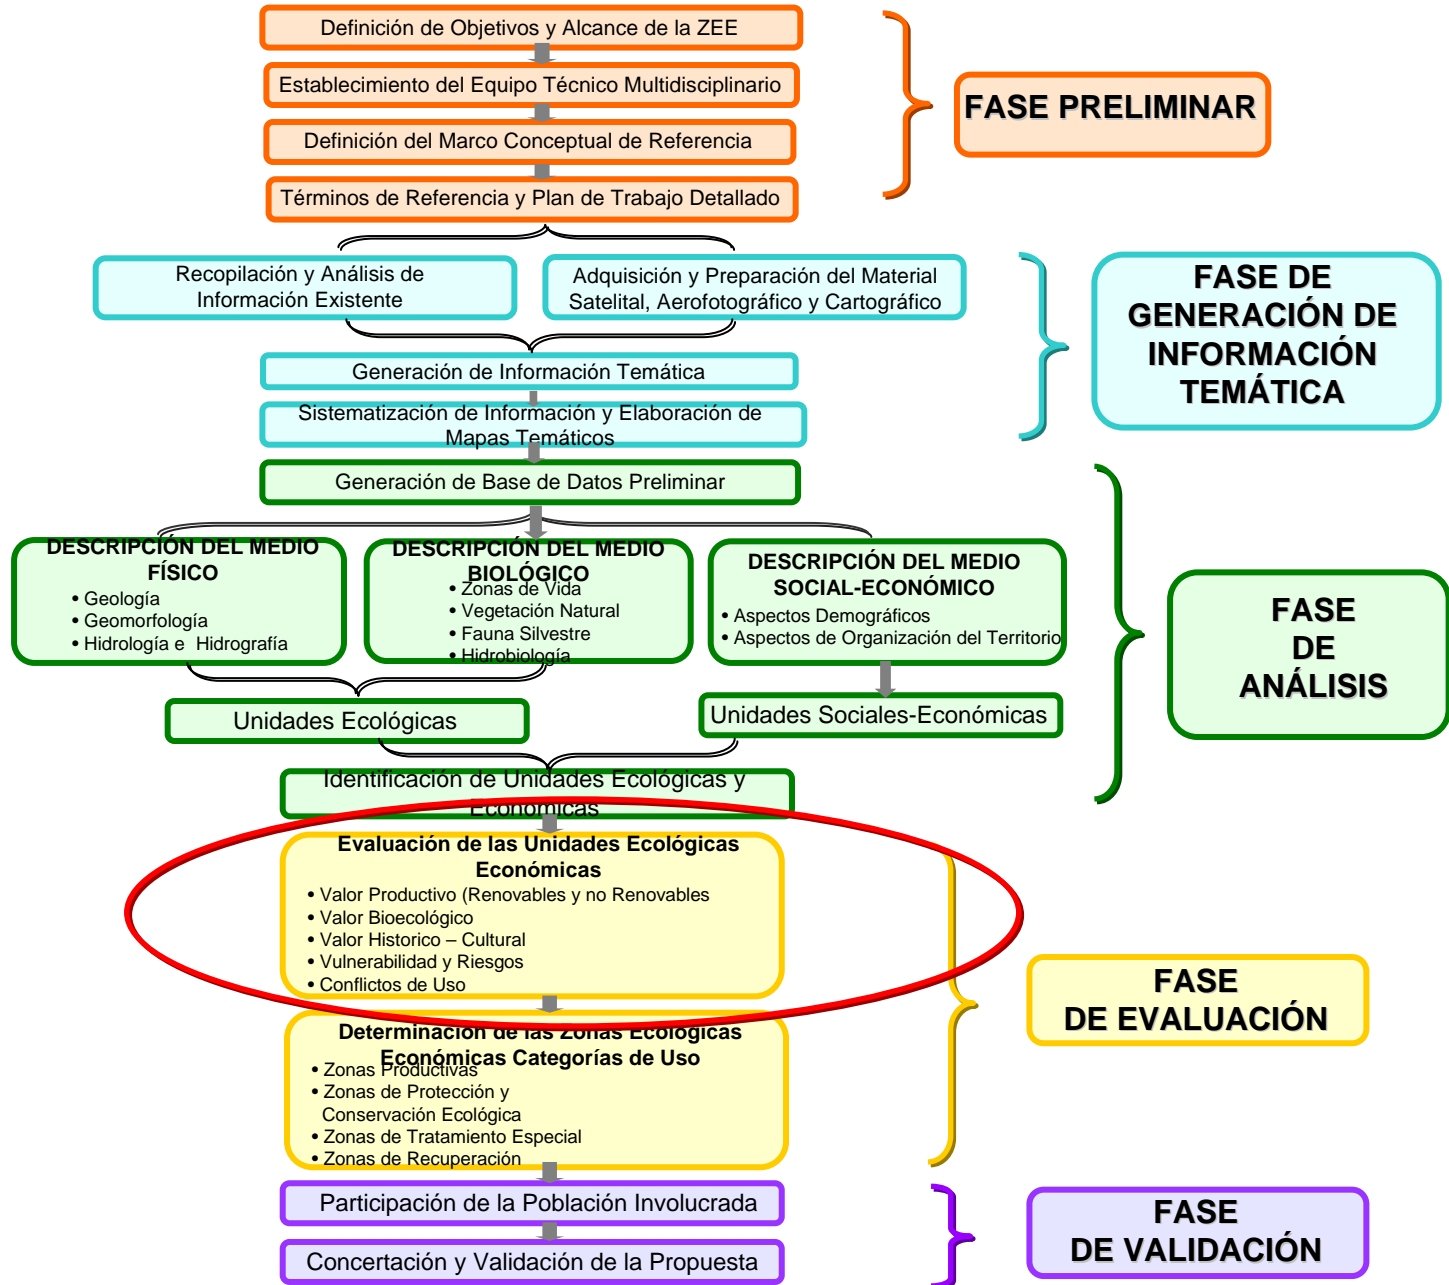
Definición de Objetivos y Alcance de la ZEE

Establecimiento del Equipo Técnico Multidisciplinario

Definición del Marco Conceptual de Referencia

Términos de Referencia y Plan de Trabajo Detallado

FASE PRELIMINAR

Recopilación y Análisis de Información Existente

Adquisición y Preparación del Material Satelital, Aerofotográfico y Cartográfico

Generación de Información Temática

Sistematización de Información y Elaboración de Mapas Temáticos

FASE DE GENERACIÓN DE INFORMACIÓN TEMÁTICA

Generación de Base de Datos Preliminar

DESCRIPCIÓN DEL MEDIO FÍSICO
• Geología
• Geomorfología
• Hidrología e Hidrografía

DESCRIPCIÓN DEL MEDIO BIOLÓGICO
• Zonas de Vida
• Vegetación Natural
• Fauna Silvestre
• Hidrobiología

DESCRIPCIÓN DEL MEDIO SOCIAL-ECONÓMICO
• Aspectos Demográficos
• Aspectos de Organización del Territorio

Unidades Ecológicas

Unidades Sociales-Económicas

Identificación de Unidades Ecológicas y Económicas

FASE DE ANÁLISIS

Evaluación de las Unidades Ecológicas Económicas
• Valor Productivo (Renovables y no Renovables
• Valor Bioecológico
• Valor Historico – Cultural
• Vulnerabilidad y Riesgos
• Conflictos de Uso

Determinación de las Zonas Ecológicas Económicas Categorías de Uso
• Zonas Productivas
• Zonas de Protección y Conservación Ecológica
• Zonas de Tratamiento Especial
• Zonas de Recuperación

FASE DE EVALUACIÓN

Participación de la Población Involucrada

Concertación y Validación de la Propuesta

FASE DE VALIDACIÓN